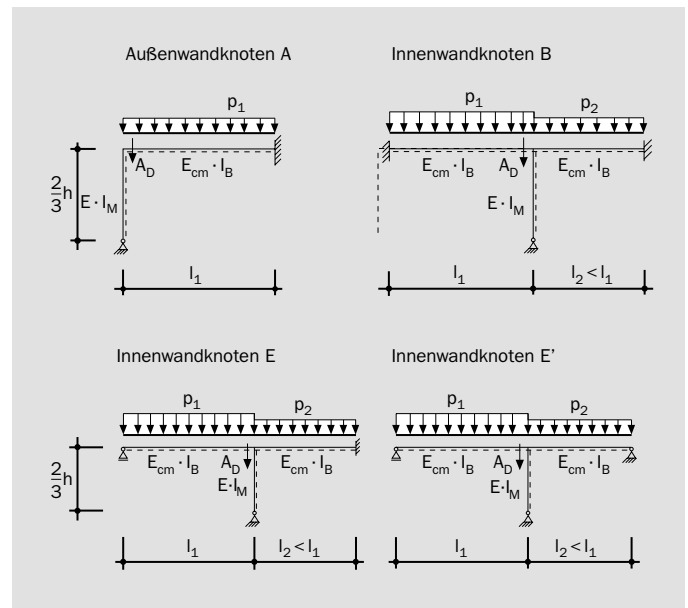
Außenwandknoten A

$p_1$

$A_D$

$E_{cm} \cdot I_B$

$\frac{2}{3}h$

$E \cdot I_M$

$l_1$

Innenwandknoten B

$p_1$

$p_2$

$E_{cm} \cdot I_B$

$A_D$

$E_{cm} \cdot I_B$

$E \cdot I_M$

$l_1$

$l_2 < l_1$

Innenwandknoten E

$p_1$

$p_2$

$\frac{2}{3}h$

$E_{cm} \cdot I_B$

$A_D$

$E_{cm} \cdot I_B$

$E \cdot I_M$

$l_1$

$l_2 < l_1$

Innenwandknoten E'

$p_1$

$p_2$

$E_{cm} \cdot I_B$

$A_D$

$E_{cm} \cdot I_B$

$E \cdot I_M$

$l_1$

$l_2 < l_1$